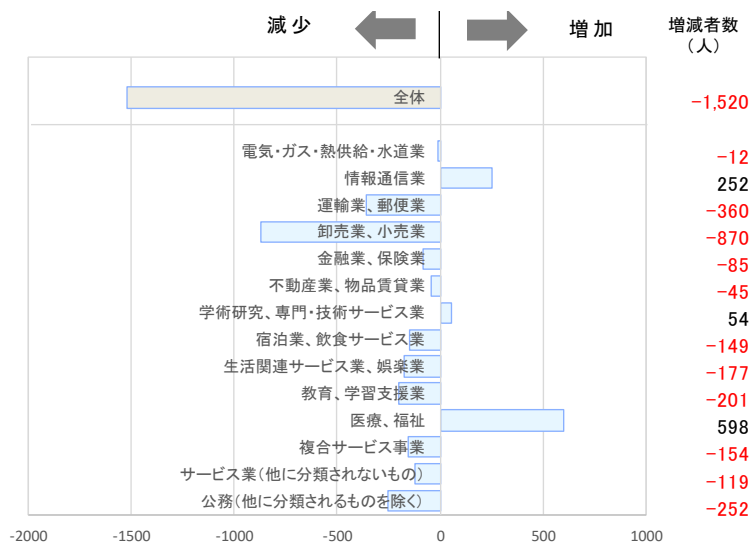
減少

増加

増減者数
（人）

| | |
|---|---|
| 全体 | -1,520 |
| 電気・ガス・熱供給・水道業 | -12 |
| 情報通信業 | 252 |
| 運輸業、郵便業 | -360 |
| 卸売業、小売業 | -870 |
| 金融業、保険業 | -85 |
| 不動産業、物品賃貸業 | -45 |
| 学術研究、専門・技術サービス業 | 54 |
| 宿泊業、飲食サービス業 | -149 |
| 生活関連サービス業、娯楽業 | -177 |
| 教育、学習支援業 | -201 |
| 医療、福祉 | 598 |
| 複合サービス事業 | -154 |
| サービス業（他に分類されないもの） | -119 |
| 公務（他に分類されるものを除く） | -252 |

-2000 -1500 -1000 -500 0 500 1000